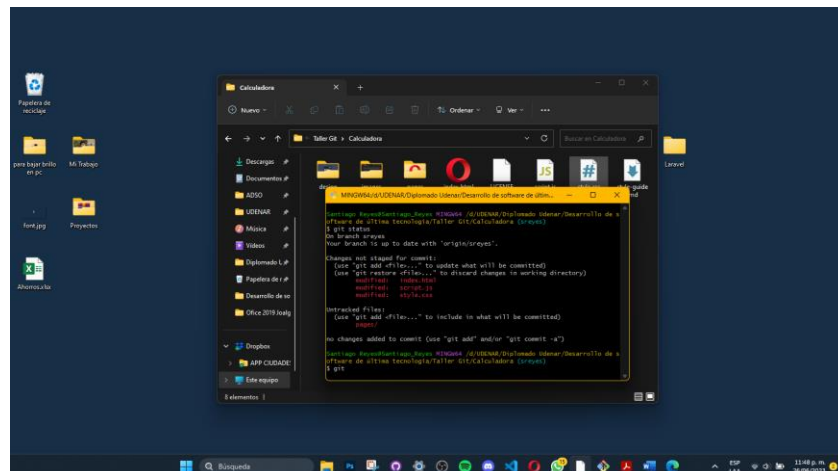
Papelera de reciclaje

para bajar brillo en pc

Mi Trabajo

Font.jpg

Proyectos

Ahorros.xlsx

Laravel

Calculadora

Nuevo

Ordenar

Ver

...

Taller Git > Calculadora

Buscar en Calculadora

Descargas

Documentos

ADSO

UDENAR

Música

Videos

Diplomado U

Papelera de r

Desarrollo de so

Office 2019 Joalg

Dropbox

APP CIUDADE

Este equipo

8 elementos

MINGW64:/d/UDENAR/Diplomado Udenar/Desarrollo de software de últim...

Santiago Reyes@Santiago_Reyes MINGW64 /d/UDENAR/Diplomado Udenar/Desarrollo de software de última tecnología/Taller Git/Calculadora (sreyes)
$ git status
On branch sreyes
Your branch is up to date with 'origin/sreyes'.

Changes not staged for commit:
  (use "git add <file>..." to update what will be committed)
  (use "git restore <file>..." to discard changes in working directory)
        modified:   index.html
        modified:   script.js
        modified:   style.css

Untracked files:
  (use "git add <file>..." to include in what will be committed)
        pages/

no changes added to commit (use "git add" and/or "git commit -a")

Santiago Reyes@Santiago_Reyes MINGW64 /d/UDENAR/Diplomado Udenar/Desarrollo de software de última tecnología/Taller Git/Calculadora (sreyes)
$ git

Búsqueda

ESP LAA

11:48 p. m.
26/06/2023